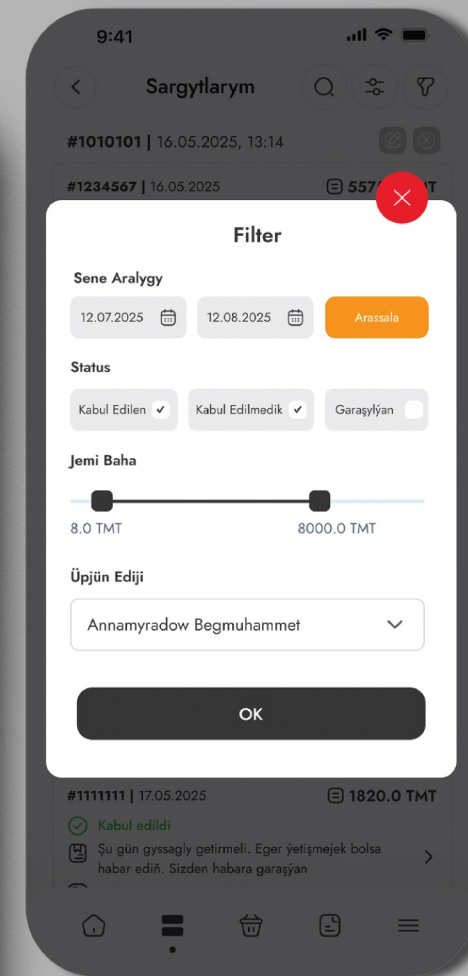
9:41

Sargytlarym

#1010101 | 16.05.2025, 13:14

#1234567 | 16.05.2025

557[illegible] TMT

Filter

Sene Aralygy

12.07.2025

12.08.2025

Arassala

Status

Kabul Edilen ✓

Kabul Edilmedik ✓

Garaşylýan

Jemi Baha

8.0 TMT

8000.0 TMT

Üpjün Ediji

Annamyradow Begmuhammet

OK

#1111111 | 17.05.2025

1820.0 TMT

Kabul edildi

Şu gün gyssagly getirmeli. Eger ýetişmejek bolsa habar ediň. Sizden habara garaşýan